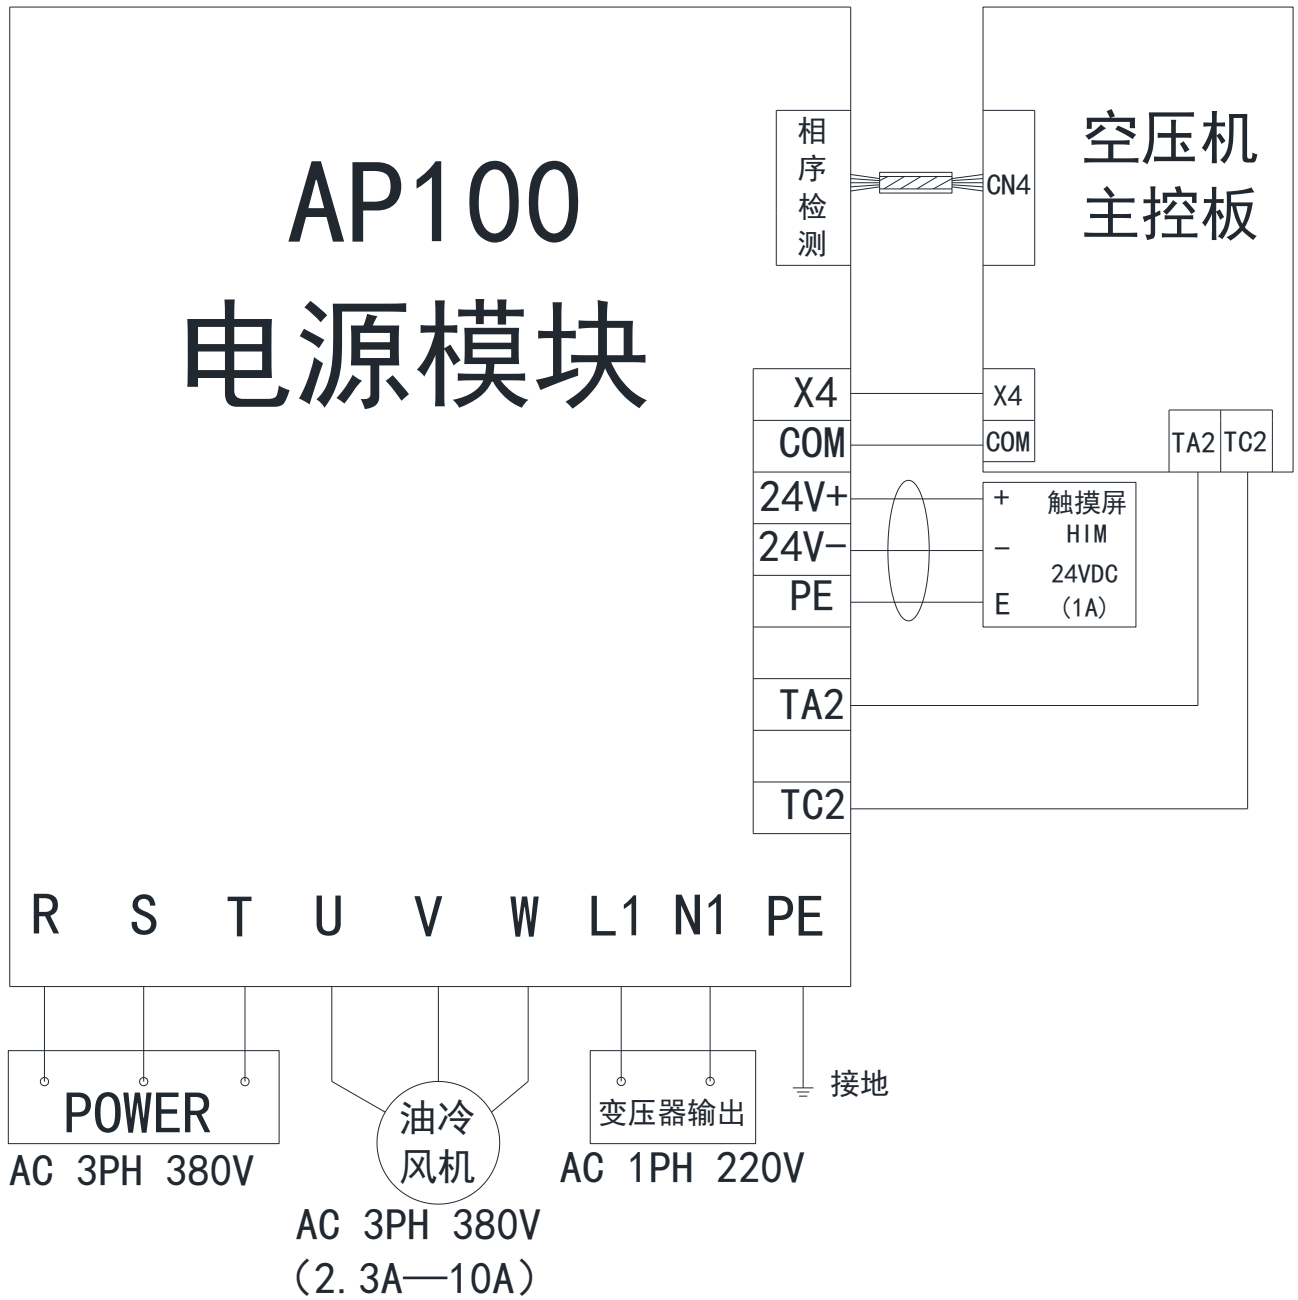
AP100
电源模块

相序检测

CN4

空压机
主控板

X4
COM
24V+
24V−
PE
TA2
TC2

X4
COM

TA2 TC2

+
−
E

触摸屏
HIM
24VDC
(1A)

R S T U V W L1 N1 PE

POWER
AC 3PH 380V

油冷
风机
AC 3PH 380V
(2.3A—10A)

变压器输出
AC 1PH 220V

接地